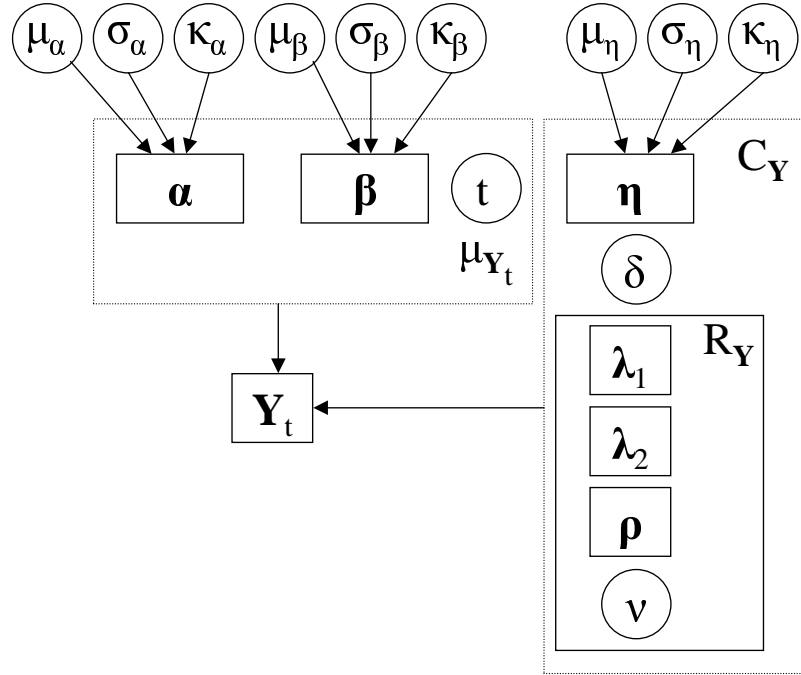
$\mu_\alpha$ $\sigma_\alpha$ $\kappa_\alpha$ $\mu_\beta$ $\sigma_\beta$ $\kappa_\beta$ $\mu_\eta$ $\sigma_\eta$ $\kappa_\eta$

$\boldsymbol{\alpha}$ $\boldsymbol{\beta}$ $t$

$\mu_{\mathbf{Y}_t}$

$C_\mathbf{Y}$

$\boldsymbol{\eta}$

$\delta$

$R_\mathbf{Y}$

$\boldsymbol{\lambda}_1$

$\boldsymbol{\lambda}_2$

$\boldsymbol{\rho}$

$\nu$

$\mathbf{Y}_t$